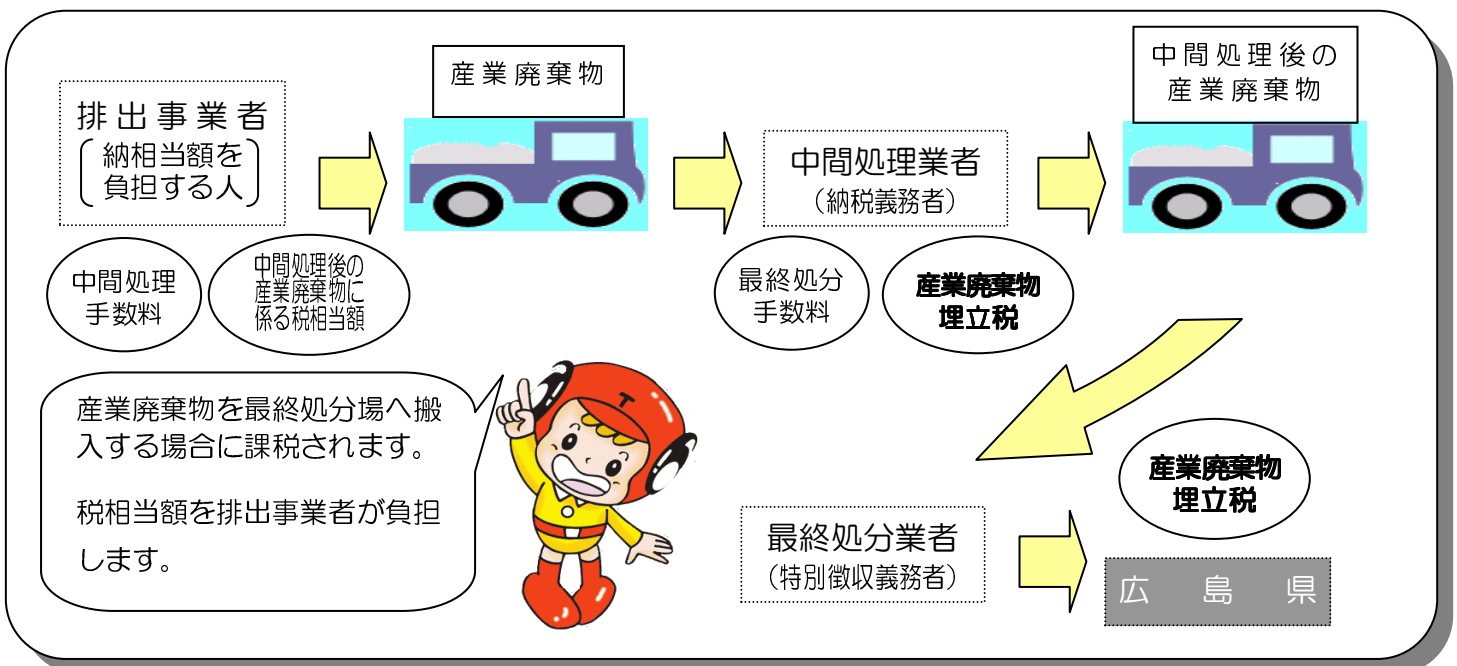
排出事業者
納相当額を負担する人

中間処理手数料

中間処理後の産業廃棄物に係る税相当額

産業廃棄物

中間処理業者
（納税義務者）

最終処分手数料

産業廃棄物埋立税

中間処理後の産業廃棄物

産業廃棄物を最終処分場へ搬入する場合に課税されます。

税相当額を排出事業者が負担します。

T

最終処分業者
（特別徴収義務者）

産業廃棄物埋立税

広　島　県